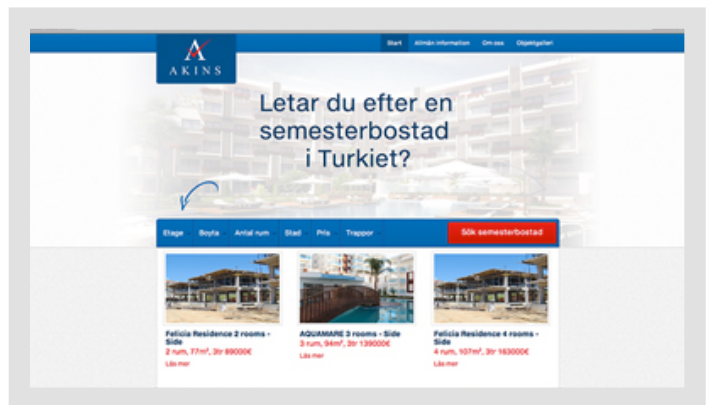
AKINS

Start Allmän information Om oss Objektgalleri

Letar du efter en semesterbostad i Turkiet?

Etage Boyta Antal rum Stad Pris Trappor

Sök semesterbostad

Felicia Residence 2 rooms - Side
2 rum, 77m², 3tr 89000€
Läs mer

AQUAMARE 3 rooms - Side
3 rum, 94m², 3tr 139000€
Läs mer

Felicia Residence 4 rooms - Side
4 rum, 107m², 3tr 163000€
Läs mer